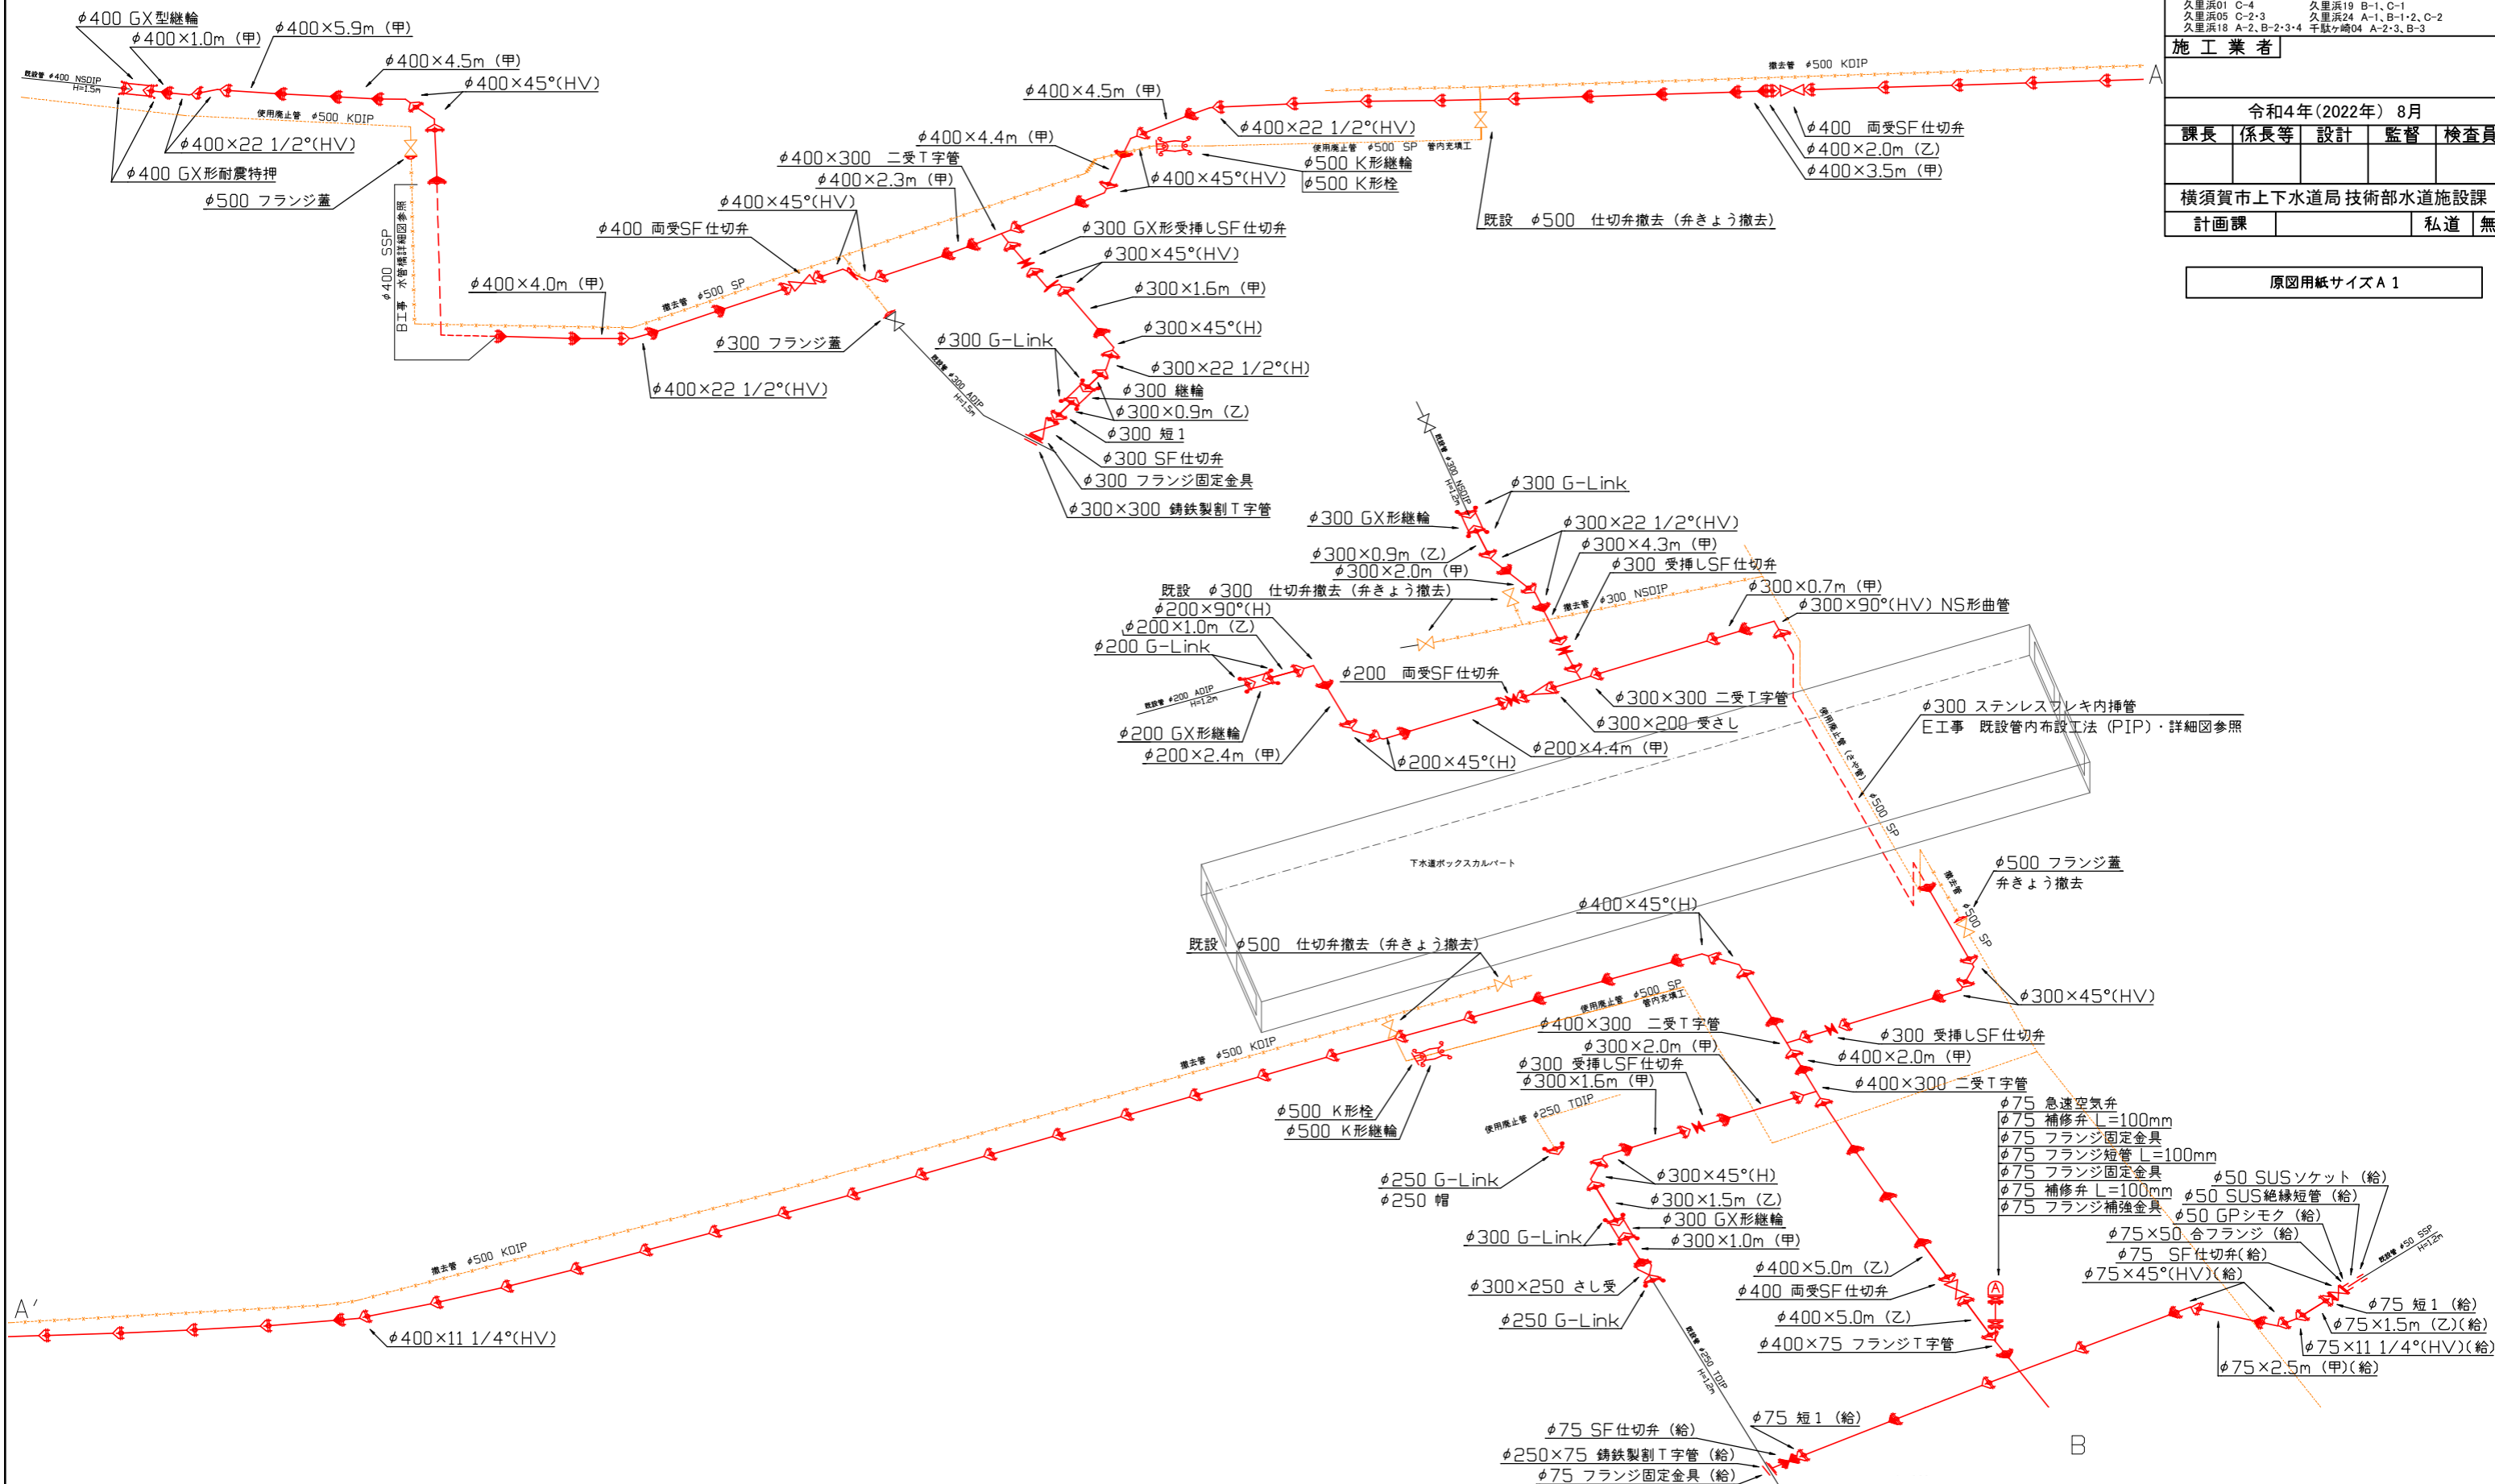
久里浜01 C-4
久里浜05 C-2・3
久里浜18 A-2、B-2・3・4
久里浜19 B-1、C-1
久里浜24 A-1、B-1・2、C-2
千駄ケ崎04 A-2・3、B-3

施工業者

令和4年(2022年) 8月

| 課長 | 係長等 | 設計 | 監督 | 検査員 |
|---|---|---|---|---|
| | | | | |

横須賀市上下水道局技術部水道施設課

| 計画課 | | 私道 | 無 |
|---|---|---|---|

原図用紙サイズＡ１

$\phi$400 GX型継輪
$\phi$400×1.0m (甲)
$\phi$400×5.9m (甲)
$\phi$400×4.5m (甲)
$\phi$400×45°(HV)
既設管 $\phi$400 NSDIP H=1.5m
使用廃止管 $\phi$500 KDIP
$\phi$400×22 1/2°(HV)
$\phi$400 GX形耐震特押
$\phi$500 フランジ蓋
$\phi$400 SSP 水管橋詳細図参照 BI事
$\phi$400×4.5m (甲)
$\phi$400×4.4m (甲)
$\phi$400×300 二受T字管
$\phi$400×2.3m (甲)
$\phi$400×45°(HV)
$\phi$400 両受SF仕切弁
$\phi$400×4.0m (甲)
撤去管 $\phi$500 SP
$\phi$300 フランジ蓋
$\phi$400×22 1/2°(HV)
撤去管 $\phi$500 KDIP
A
$\phi$400×22 1/2°(HV)
使用廃止管 $\phi$500 SP 管内充填工
$\phi$500 K形継輪
$\phi$400×45°(HV)
$\phi$500 K形栓
$\phi$400 両受SF仕切弁
$\phi$400×2.0m (乙)
$\phi$400×3.5m (甲)
既設 $\phi$500 仕切弁撤去 (弁きょう撤去)
$\phi$300 GX形受挿しSF仕切弁
$\phi$300×45°(HV)
$\phi$300×1.6m (甲)
$\phi$300×45°(H)
$\phi$300 G-Link
$\phi$300×22 1/2°(H)
$\phi$300 継輪
$\phi$300×0.9m (乙)
$\phi$300 短1
$\phi$300 SF仕切弁
$\phi$300 フランジ固定金具
$\phi$300×300 鋳鉄製割T字管
既設管 $\phi$300 ADIP H=1.5m
既設管 $\phi$300 NSDIP H=1.2m
$\phi$300 G-Link
$\phi$300 GX形継輪
$\phi$300×22 1/2°(HV)
$\phi$300×4.3m (甲)
$\phi$300×0.9m (乙)
$\phi$300×2.0m (甲)
$\phi$300 受挿しSF仕切弁
既設 $\phi$300 仕切弁撤去 (弁きょう撤去)
撤去管 $\phi$300 NSDIP
$\phi$300×0.7m (甲)
$\phi$200×90°(H)
$\phi$300×90°(HV) NS形曲管
$\phi$200×1.0m (乙)
$\phi$200 G-Link
$\phi$200 両受SF仕切弁
既設管 $\phi$200 ADIP H=1.2m
$\phi$300×300 二受T字管
$\phi$300 ステンレスフレキ内挿管
$\phi$300×200 受さし
E工事 既設管内布設工法 (PIP)・詳細図参照
$\phi$200 GX形継輪
$\phi$200×4.4m (甲)
$\phi$200×2.4m (甲)
$\phi$200×45°(H)
使用廃止管 (さや管) $\phi$500 SP
下水道ボックスカルバート
$\phi$500 フランジ蓋
弁きょう撤去
撤去管 $\phi$500 SP
$\phi$400×45°(H)
既設 $\phi$500 仕切弁撤去 (弁きょう撤去)
使用廃止管 $\phi$500 SP 管内充填工
$\phi$300×45°(HV)
$\phi$400×300 二受T字管
$\phi$300 受挿しSF仕切弁
$\phi$300×2.0m (甲)
$\phi$400×2.0m (甲)
撤去管 $\phi$500 KDIP
$\phi$300 受挿しSF仕切弁
$\phi$400×300 二受T字管
$\phi$300×1.6m (甲)
$\phi$75 急速空気弁
$\phi$75 補修弁 L=100mm
$\phi$75 フランジ固定金具
$\phi$75 フランジ短管 L=100mm
$\phi$75 フランジ固定金具
$\phi$75 補修弁 L=100mm
$\phi$75 フランジ補強金具
$\phi$500 K形栓
$\phi$500 K形継輪
使用廃止管 $\phi$250 TDIP
$\phi$250 G-Link
$\phi$250 帽
$\phi$300×45°(H)
$\phi$300×1.5m (乙)
$\phi$300 GX形継輪
$\phi$300 G-Link
$\phi$300×1.0m (甲)
$\phi$50 SUSソケット (給)
$\phi$50 SUS絶縁短管 (給)
$\phi$50 GPシモク (給)
$\phi$75×50 合フランジ (給)
$\phi$75 SF仕切弁(給)
$\phi$75×45°(HV)(給)
既設管 $\phi$50 SSP H=1.2m
撤去管 $\phi$500 KDIP
$\phi$400×5.0m (乙)
$\phi$400 両受SF仕切弁
$\phi$300×250 さし受
$\phi$400×5.0m (乙)
$\phi$250 G-Link
$\phi$400×75 フランジT字管
$\phi$75 短1 (給)
$\phi$75×1.5m (乙)(給)
$\phi$75×11 1/4°(HV)(給)
$\phi$75×2.5m (甲)(給)
A′
$\phi$400×11 1/4°(HV)
既設管 $\phi$250 TDIP H=1.2m
$\phi$75 短1 (給)
$\phi$75 SF仕切弁 (給)
$\phi$250×75 鋳鉄製割T字管 (給)
$\phi$75 フランジ固定金具 (給)
B